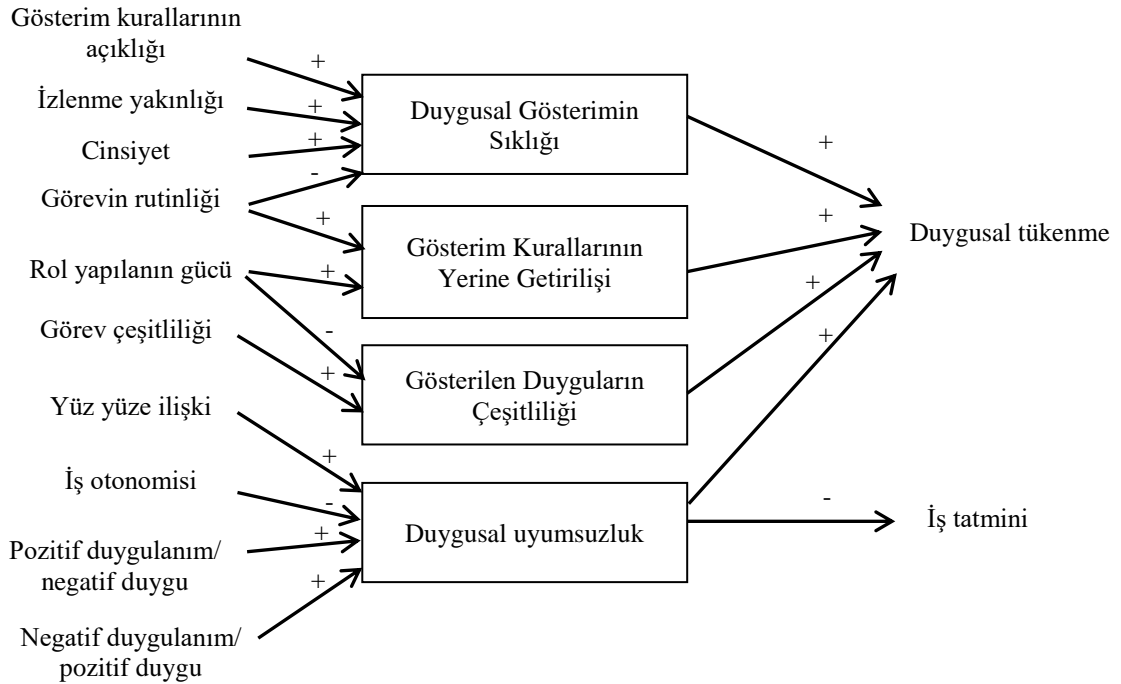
Gösterim kurallarının açıklığı

+

İzlenme yakınlığı

+

Cinsiyet

+

Görevin rutinliği

-

+

Duygusal Gösterimin Sıklığı

Rol yapılanın gücü

+

Gösterim Kurallarının Yerine Getirilişi

Görev çeşitliliği

-

+

Gösterilen Duyguların Çeşitliliği

Yüz yüze ilişki

+

İş otonomisi

-

Pozitif duygulanım/ negatif duygu

+

+

Negatif duygulanım/ pozitif duygu

Duygusal uyumsuzluk

+

+

+

+

Duygusal tükenme

-

İş tatmini